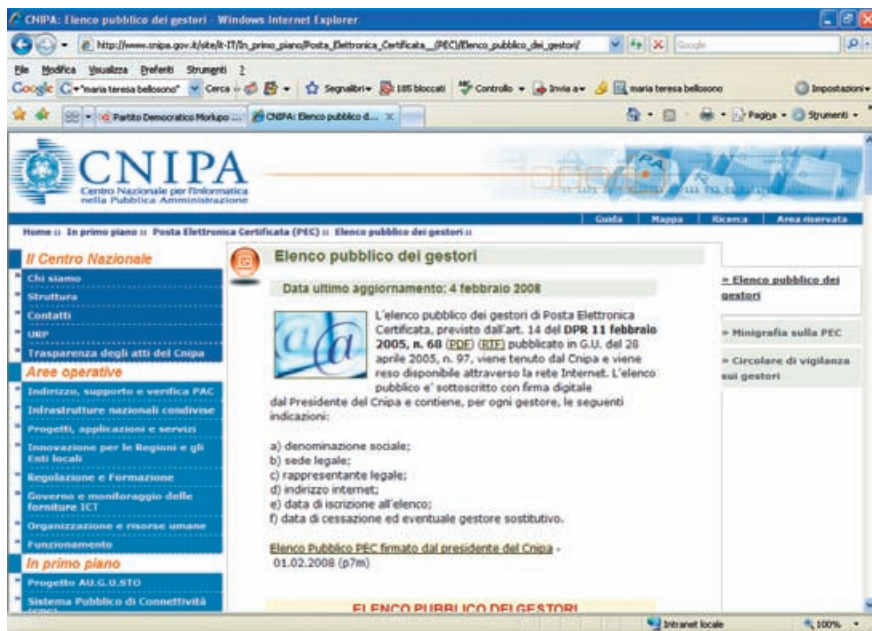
CNIPA: Elenco pubblico dei gestori - Windows Internet Explorer

http://www.cnipa.gov.it/site/it-IT/In_primo_piano/Posta_Elettronica_Certificata__(PEC)/Elenco_pubblico_dei_gestori/

Google

File Modifica Visualizza Preferiti Strumenti ?

Google "maria teresa bellosono" Cerca Segnalibri 185 bloccati Controllo Invia a maria teresa bellosono Impostazioni

Partito Democratico Morlupo ... CNIPA: Elenco pubblico d... Pagina Strumenti

CNIPA
Centro Nazionale per l'Informatica nella Pubblica Amministrazione

Guida Mappa Ricerca Area riservata

Home :: In primo piano :: Posta Elettronica Certificata (PEC) :: Elenco pubblico dei gestori ::

Il Centro Nazionale
Chi siamo
Struttura
Contatti
URP
Trasparenza degli atti del Cnipa
Aree operative
Indirizzo, supporto e verifica PAC
Infrastrutture nazionali condivise
Progetti, applicazioni e servizi
Innovazione per le Regioni e gli Enti locali
Regolazione e Formazione
Governo e monitoraggio delle forniture ICT
Organizzazione e risorse umane
Funzionamento
In primo piano
Progetto AU.G.U.STO
Sistema Pubblico di Connettività

Elenco pubblico dei gestori

Data ultimo aggiornamento: 4 febbraio 2008

L'elenco pubblico dei gestori di Posta Elettronica Certificata, previsto dall'art. 14 del DPR 11 febbraio 2005, n. 68 (PDF) (RTF) pubblicato in G.U. del 28 aprile 2005, n. 97, viene tenuto dal Cnipa e viene reso disponibile attraverso la rete Internet. L'elenco pubblico e' sottoscritto con firma digitale dal Presidente del Cnipa e contiene, per ogni gestore, le seguenti indicazioni:

a) denominazione sociale;
b) sede legale;
c) rappresentante legale;
d) indirizzo internet;
e) data di iscrizione all'elenco;
f) data di cessazione ed eventuale gestore sostitutivo.

Elenco Pubblico PEC firmato dal presidente del Cnipa - 01.02.2008 (p7m)

ELENCO PUBBLICO DEI GESTORI

» Elenco pubblico dei gestori
» Minigrafia sulla PEC
» Circolare di vigilanza sui gestori

Intranet locale 100%